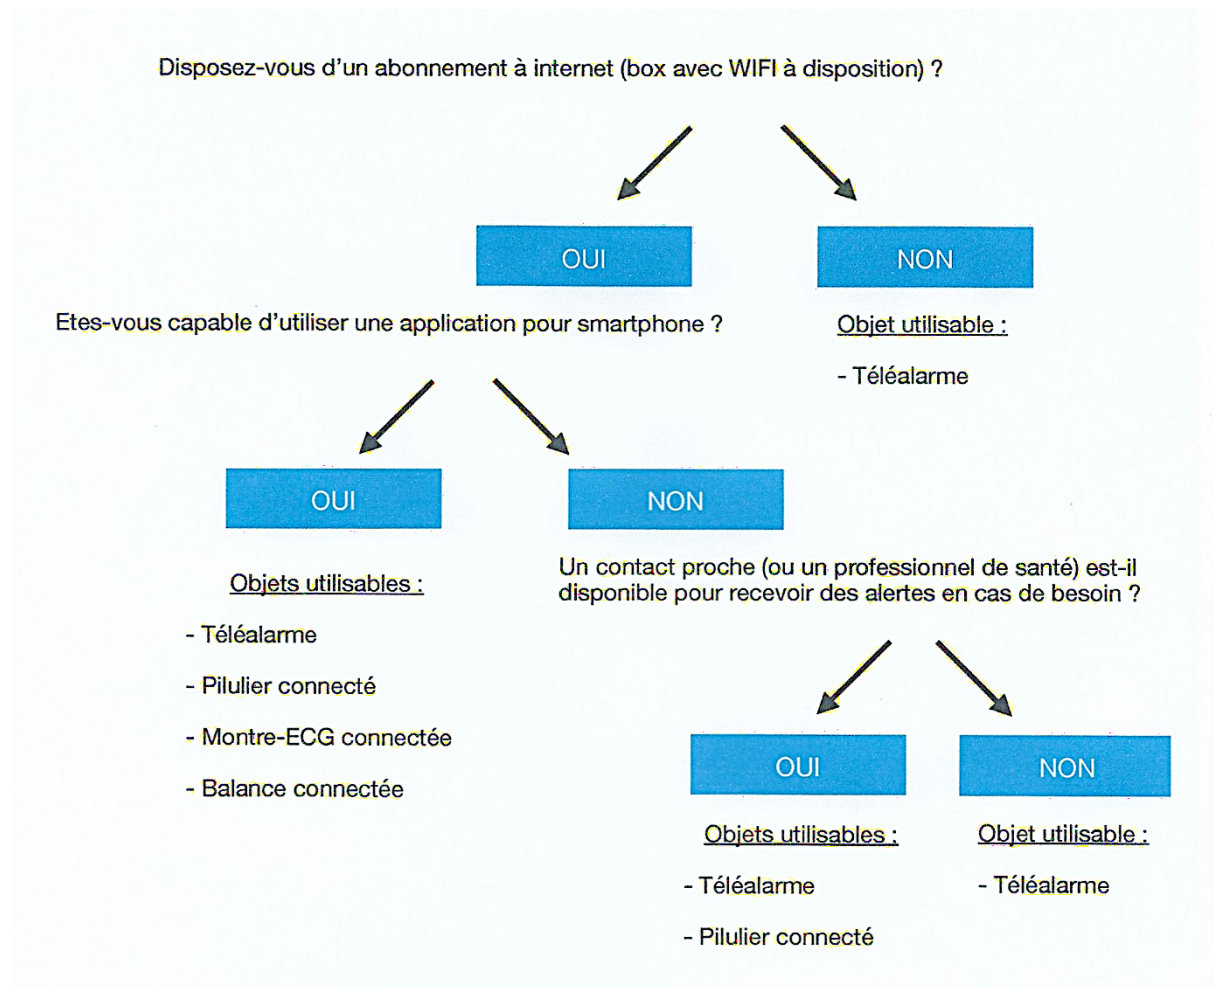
Disposez-vous d'un abonnement à internet (box avec WIFI à disposition) ?

OUI

NON

Etes-vous capable d'utiliser une application pour smartphone ?

Objet utilisable :

- Téléalarme

OUI

NON

Objets utilisables :

- Téléalarme

- Pilulier connecté

- Montre-ECG connectée

- Balance connectée

Un contact proche (ou un professionnel de santé) est-il disponible pour recevoir des alertes en cas de besoin ?

OUI

NON

Objets utilisables :

- Téléalarme

- Pilulier connecté

Objet utilisable :

- Téléalarme